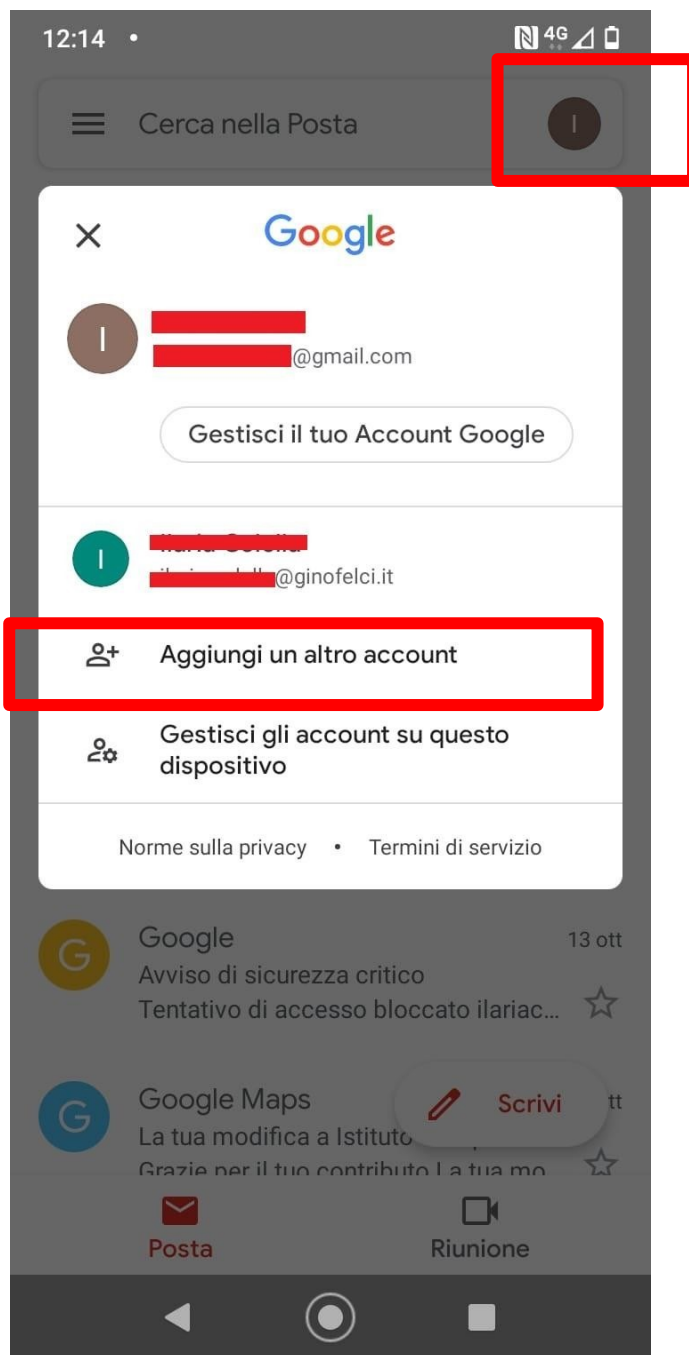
12:14 •
4G

Cerca nella Posta
I

Google

I
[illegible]
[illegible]@gmail.com

Gestisci il tuo Account Google

I
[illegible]
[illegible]@ginofelci.it

Aggiungi un altro account

Gestisci gli account su questo dispositivo

Norme sulla privacy • Termini di servizio

G
Google
13 ott
Avviso di sicurezza critico
Tentativo di accesso bloccato ilariac...

G
Google Maps
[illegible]tt
La tua modifica a Istituto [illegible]
Grazie per il tuo contributo La tua mo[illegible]

Scrivi

Posta
Riunione